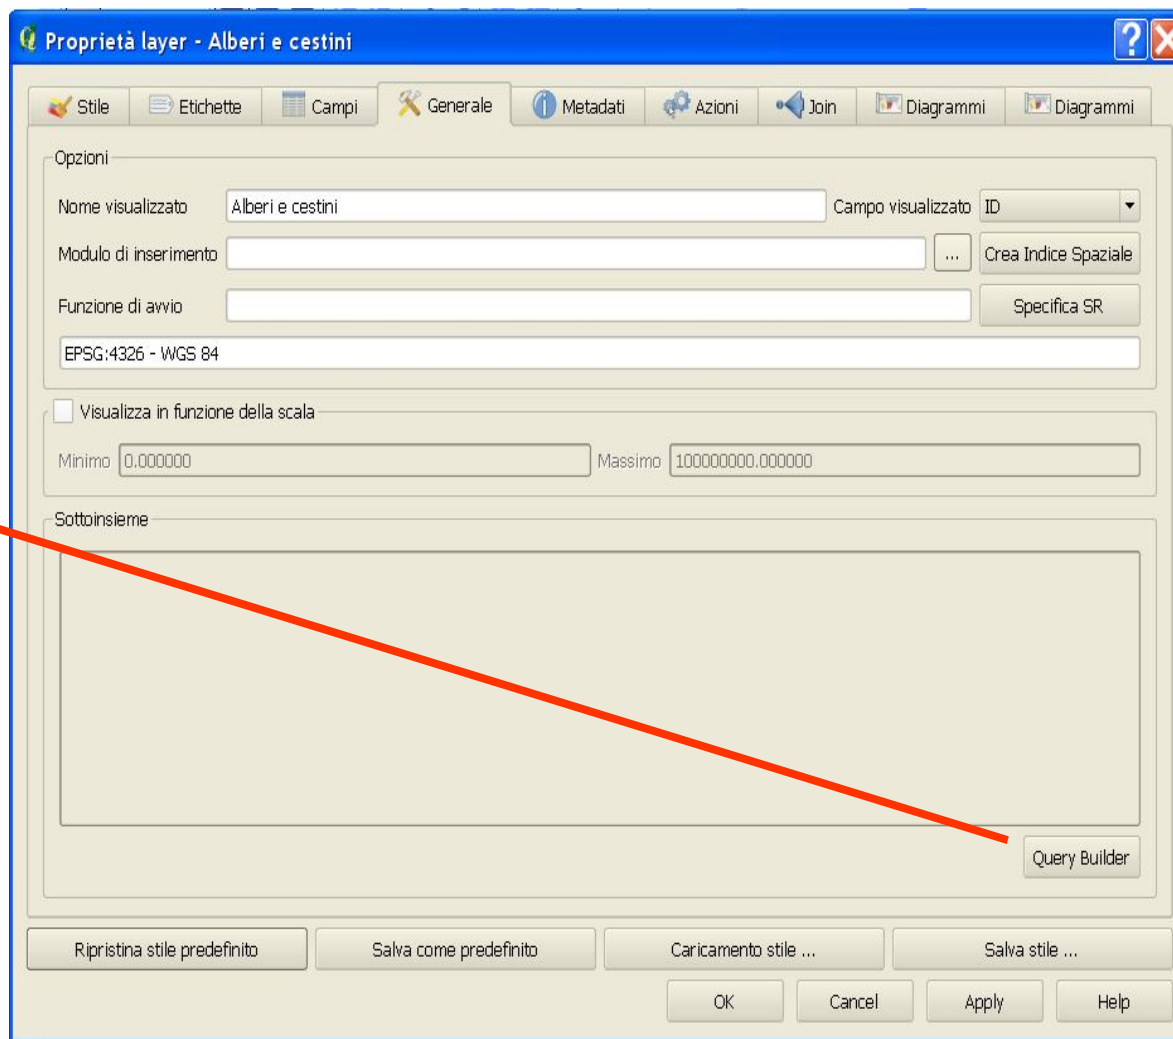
Proprietà layer - Alberi e cestini

Stile
Etichette
Campi
Generale
Metadati
Azioni
Join
Diagrammi
Diagrammi

Opzioni
Nome visualizzato Alberi e cestini
Campo visualizzato ID
Modulo di inserimento
...
Crea Indice Spaziale
Funzione di avvio
Specifica SR
EPSG:4326 - WGS 84

Visualizza in funzione della scala
Minimo 0.000000
Massimo 100000000.000000

Sottoinsieme

Query Builder

Ripristina stile predefinito
Salva come predefinito
Caricamento stile ...
Salva stile ...
OK
Cancel
Apply
Help